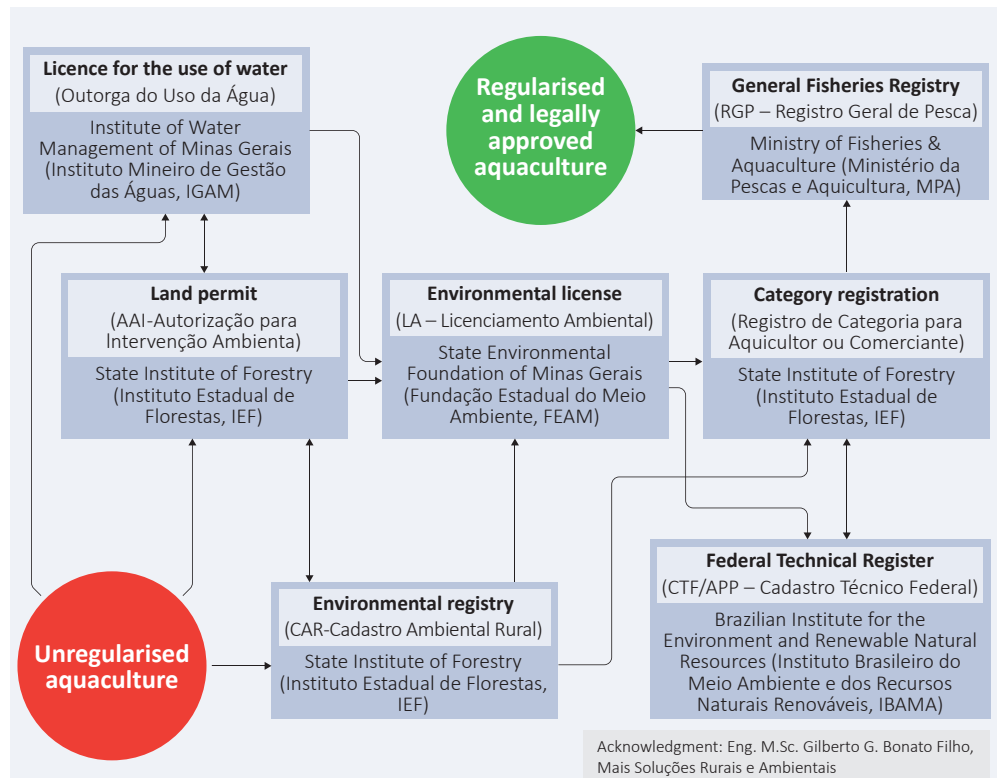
Licence for the use of water
(Outorga do Uso da Água)
Institute of Water Management of Minas Gerais (Instituto Mineiro de Gestão das Águas, IGAM)

Regularised and legally approved aquaculture

General Fisheries Registry
(RGP – Registro Geral de Pesca)
Ministry of Fisheries & Aquaculture (Ministério da Pescas e Aquicultura, MPA)

Land permit
(AAI-Autorização para Intervenção Ambienta)
State Institute of Forestry (Instituto Estadual de Florestas, IEF)

Environmental license
(LA – Licenciamento Ambiental)
State Environmental Foundation of Minas Gerais (Fundação Estadual do Meio Ambiente, FEAM)

Category registration
(Registro de Categoria para Aquicultor ou Comerciante)
State Institute of Forestry (Instituto Estadual de Florestas, IEF)

Federal Technical Register
(CTF/APP – Cadastro Técnico Federal)
Brazilian Institute for the Environment and Renewable Natural Resources (Instituto Brasileiro do Meio Ambiente e dos Recursos Naturais Renováveis, IBAMA)

Unregularised aquaculture

Environmental registry
(CAR-Cadastro Ambiental Rural)
State Institute of Forestry (Instituto Estadual de Florestas, IEF)

Acknowledgment: Eng. M.Sc. Gilberto G. Bonato Filho, Mais Soluções Rurais e Ambientais